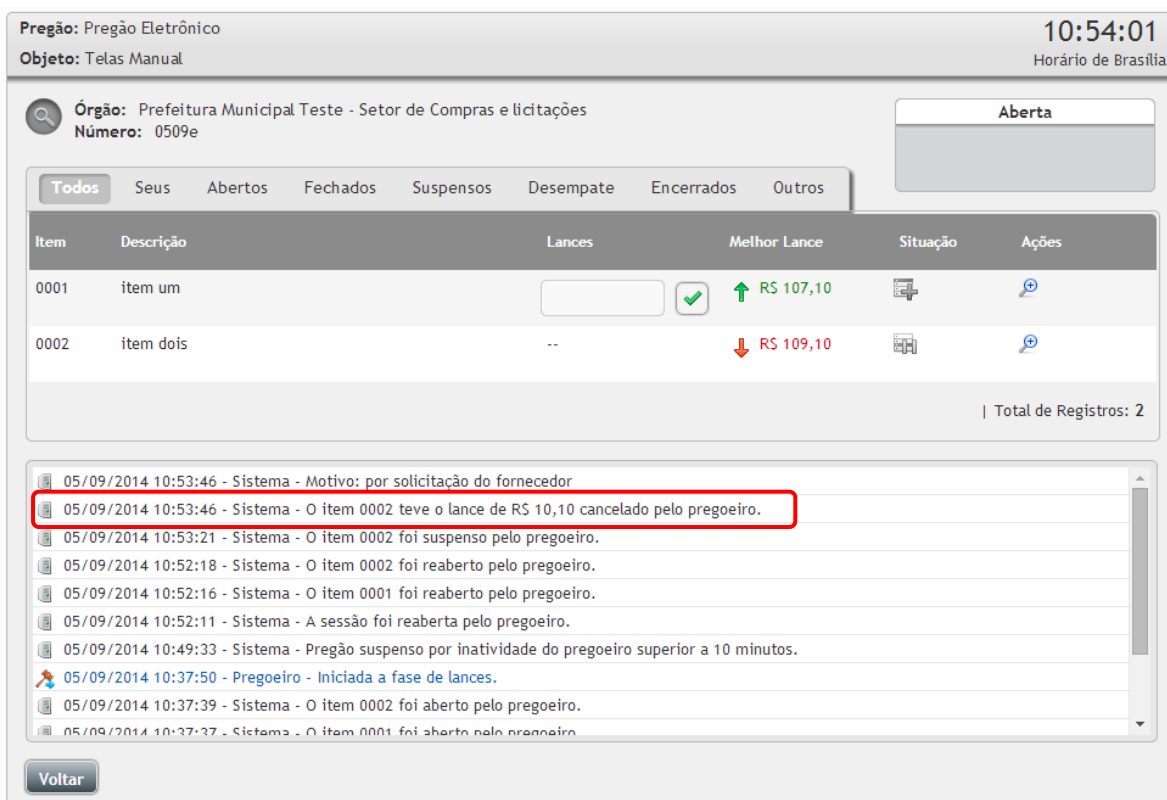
Pregão: Pregão Eletrônico
Objeto: Telas Manual

10:54:01
Horário de Brasília

Órgão: Prefeitura Municipal Teste - Setor de Compras e licitações
Número: 0509e

Aberta

Todos | Seus | Abertos | Fechados | Suspensos | Desempate | Encerrados | Outros

| Item | Descrição | Lances | Melhor Lance | Situação | Ações |
|---|---|---|---|---|---|
| 0001 | item um | | R$ 107,10 | | |
| 0002 | item dois | -- | R$ 109,10 | | |

| Total de Registros: 2

05/09/2014 10:53:46 - Sistema - Motivo: por solicitação do fornecedor
05/09/2014 10:53:46 - Sistema - O item 0002 teve o lance de R$ 10,10 cancelado pelo pregoeiro.
05/09/2014 10:53:21 - Sistema - O item 0002 foi suspenso pelo pregoeiro.
05/09/2014 10:52:18 - Sistema - O item 0002 foi reaberto pelo pregoeiro.
05/09/2014 10:52:16 - Sistema - O item 0001 foi reaberto pelo pregoeiro.
05/09/2014 10:52:11 - Sistema - A sessão foi reaberta pelo pregoeiro.
05/09/2014 10:49:33 - Sistema - Pregão suspenso por inatividade do pregoeiro superior a 10 minutos.
05/09/2014 10:37:50 - Pregoeiro - Iniciada a fase de lances.
05/09/2014 10:37:39 - Sistema - O item 0002 foi aberto pelo pregoeiro.
05/09/2014 10:37:37 - Sistema - O item 0001 foi aberto pelo pregoeiro.

Voltar